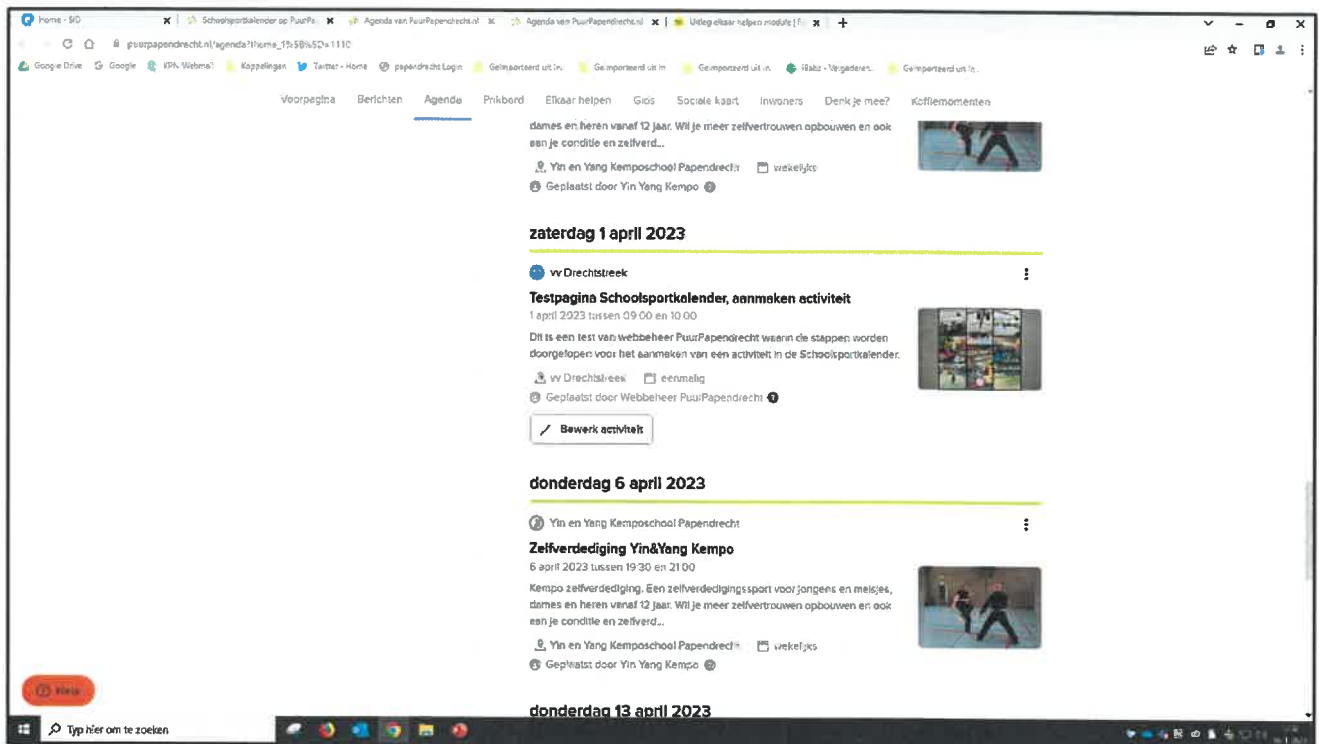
Home - SID | Schoolsportkalender op PuurPa | Agenda van PuurPapendrecht.nl | Agenda van PuurPapendrecht.nl | Uitleg elkaar helpen module | P

puurpapendrecht.nl/agenda?home_19=5B%5D=1110

Google Drive Google KPN Webmail Koppelingen Twitter - Home papendrecht Login Geïmporteerd uit In Geïmporteerd uit In Geïmporteerd uit In iBabs - Vergaderen Geïmporteerd uit In

Voorpagina Berichten Agenda Prikbord Elkaar helpen Gids Sociale kaart Inwoners Denk je mee? Koffiemomenten

dames en heren vanaf 12 jaar. Wil je meer zelfvertrouwen opbouwen en ook aan je conditie en zelfverd...

Yin en Yang Kemposchool Papendrecht wekelijks

Geplaatst door Yin Yang Kempo

zaterdag 1 april 2023

vv Drechtstreek

Testpagina Schoolsportkalender, aanmaken activiteit

1 april 2023 tussen 09:00 en 10:00

Dit is een test van webbeheer PuurPapendrecht waarin de stappen worden doorgelopen voor het aanmaken van een activiteit in de Schoolsportkalender.

vv Drechtstreek eenmalig

Geplaatst door Webbeheer PuurPapendrecht

Bewerk activiteit

donderdag 6 april 2023

Yin en Yang Kemposchool Papendrecht

Zelfverdediging Yin&Yang Kempo

6 april 2023 tussen 19:30 en 21:00

Kempo zelfverdediging. Een zelfverdedigingssport voor jongens en meisjes, dames en heren vanaf 12 jaar. Wil je meer zelfvertrouwen opbouwen en ook aan je conditie en zelfverd...

Yin en Yang Kemposchool Papendrecht wekelijks

Geplaatst door Yin Yang Kempo

Help

donderdag 13 april 2023

Typ hier om te zoeken